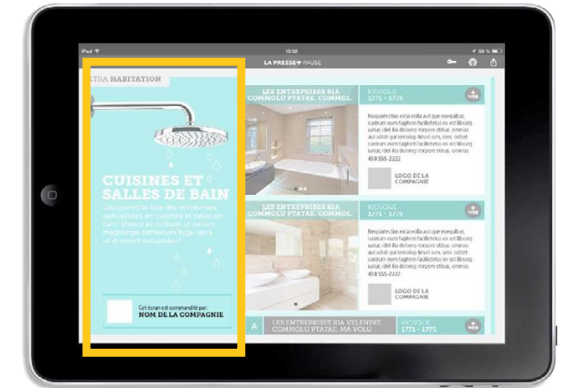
iPad 15:32 LA PRESSE+ PAUSE

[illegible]TRA HABITATION

CUISINES ET SALLES DE BAIN

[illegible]

Cet écran est commandité par:
NOM DE LA COMPAGNIE

LES ENTREPRISES RIA COMMOLU PTATAE, COMMOL

KIOSQUE
1771 - 1775

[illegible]
450 555-2222

LOGO DE LA COMPAGNIE

LES ENTREPRISES RIA COMMOLU PTATAE, COMMOL

KIOSQUE
1771 - 1775

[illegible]
450 555-2222

LOGO DE LA COMPAGNIE

A LES ENTREPRISES RIA VELENDIT COMMOLU PTATAE, MA VOLU

KIOSQUE
1771 - 1775